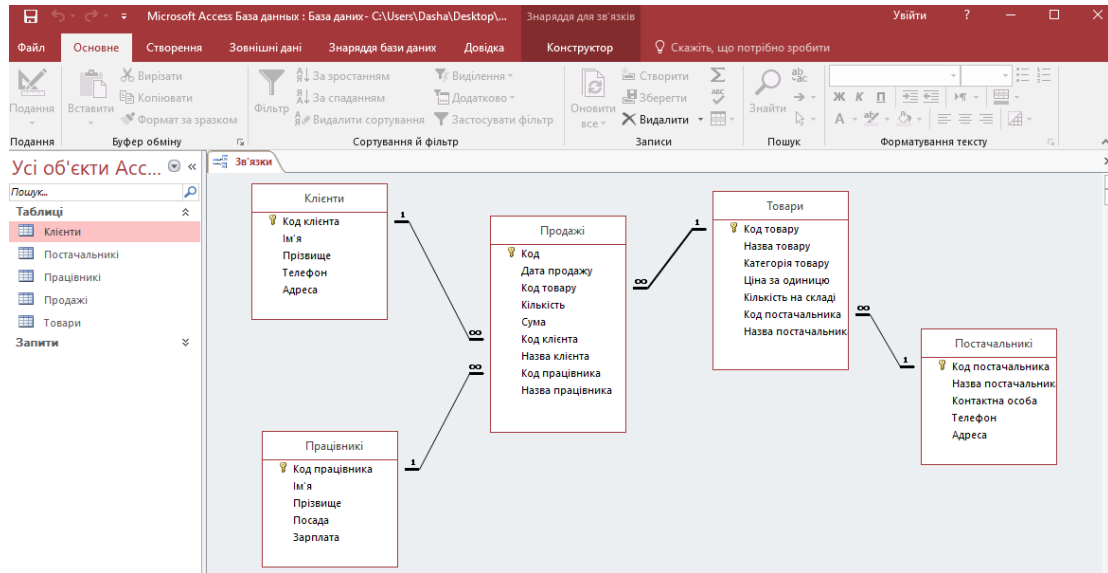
Microsoft Access База даних : База даних- C:\Users\Dasha\Desktop\...   Знаряддя для зв'язків   Увійти   ?

Файл   Основне   Створення   Зовнішні дані   Знаряддя бази даних   Довідка   Конструктор   Скажіть, що потрібно зробити

Подання   Вставити   Вирізати   Копіювати   Формат за зразком   Фільтр   За зростанням   За спаданням   Видалити сортування   Виділення   Додатково   Застосувати фільтр   Оновити все   Створити   Зберегти   Видалити   Знайти

Подання   Буфер обміну   Сортування й фільтр   Записи   Пошук   Форматування тексту

Усі об'єкти Acc...   «

Пошук...

Таблиці

Клієнти
Постачальники
Працівники
Продажі
Товари

Запити

Зв'язки

Клієнти
Код клієнта
Ім'я
Прізвище
Телефон
Адреса

Продажі
Код
Дата продажу
Код товару
Кількість
Сума
Код клієнта
Назва клієнта
Код працівника
Назва працівника

Товари
Код товару
Назва товару
Категорія товару
Ціна за одиницю
Кількість на складі
Код постачальника
Назва постачальник

Постачальники
Код постачальника
Назва постачальник
Контактна особа
Телефон
Адреса

Працівники
Код працівника
Ім'я
Прізвище
Посада
Зарплата

1 ∞ 1 ∞ 1 ∞ ∞ 1